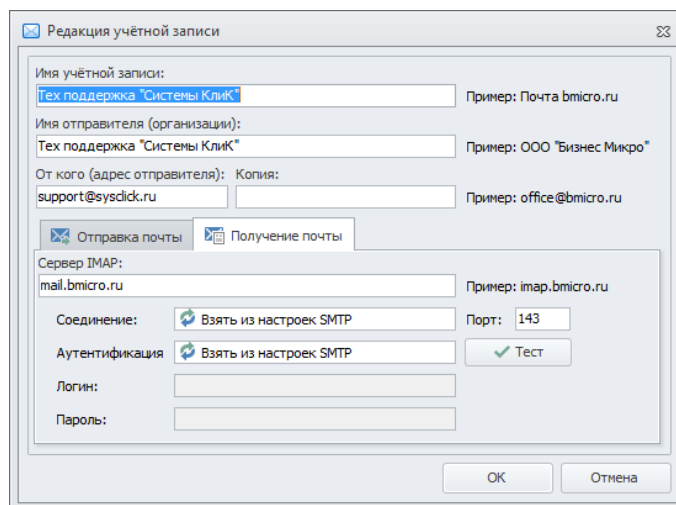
Редакция учётной записи

Имя учётной записи:
Тех поддержка "Системы КлиК"
Пример: Почта bmicro.ru

Имя отправителя (организации):
Тех поддержка "Системы КлиК"
Пример: ООО "Бизнес Микро"

От кого (адрес отправителя):
support@sysclick.ru
Копия:
Пример: office@bmicro.ru

Отправка почты
Получение почты

Сервер IMAP:
mail.bmicro.ru
Пример: imap.bmicro.ru

Соединение:
Взять из настроек SMTP
Порт:
143

Аутентификация
Взять из настроек SMTP
Тест

Логин:

Пароль:

OK
Отмена